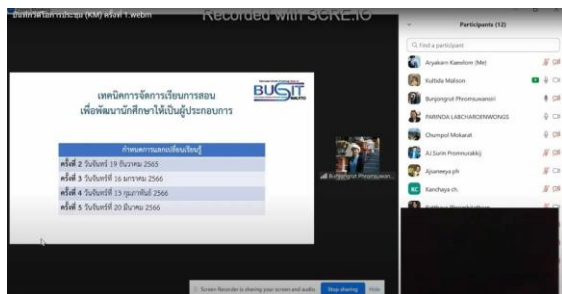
บันทึกวิดีโอการประชุม (KM) ครั้งที่ 1.webm

Recorded with SCREENCAST-O-MATIC

Participants (12)

Find a participant

Aryakarn Kaewlom (Me)

Kultida Malison

Bunjongrut Phromsuwansiri

PARINDA LABCHAROENWONGS

Chumpol Mokarat

AJ.Surin Promnurakkij

Ajuareeya.ph

Kanchaya.ch

เทคนิคการจัดการเรียนการสอน เพื่อพัฒนานักศึกษาให้เป็นผู้ประกอบการ

BUSIT

กำหนดการแลกเปลี่ยนเรียนรู้

ครั้งที่ 2 วันจันทร์ที่ 19 ธันวาคม 2565

ครั้งที่ 3 วันจันทร์ที่ 16 มกราคม 2566

ครั้งที่ 4 วันจันทร์ที่ 13 กุมภาพันธ์ 2566

ครั้งที่ 5 วันจันทร์ที่ 20 มีนาคม 2566

Bunjongrut Phromsuwan...

Screen Recorder is sharing your screen and audio. Stop sharing Hide